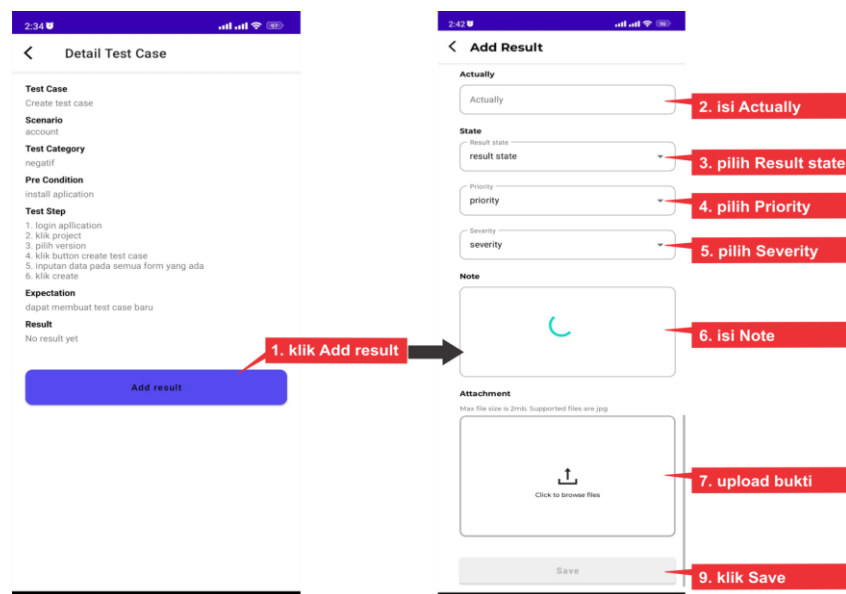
2:34

Detail Test Case

Test Case
Create test case

Scenario
account

Test Category
negatif

Pre Condition
install aplication

Test Step
1. login apllication
2. klik project
3. pilih version
4. klik button create test case
5. inputan data pada semua form yang ada
6. klik create

Expectation
dapat membuat test case baru

Result
No result yet

Add result

1. klik Add result

2:42

Add Result

Actually
Actually

2. isi Actually

State
Result state
result state

3. pilih Result state

Priority
priority

4. pilih Priority

Severity
severity

5. pilih Severity

Note

6. isi Note

Attachment
Max file size is 2mb. Supported files are jpg

Click to browse files

7. upload bukti

Save

9. klik Save